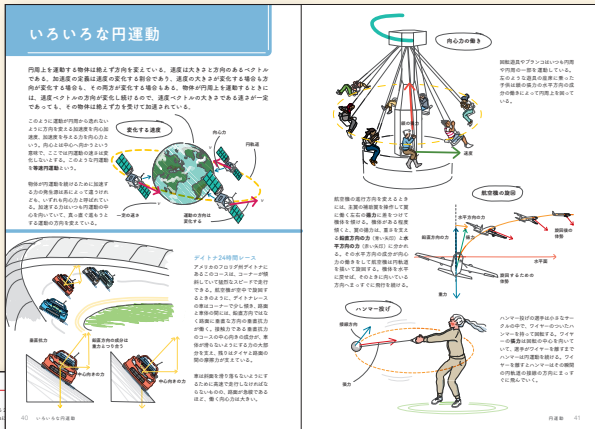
いろいろな円運動

円周上を運動する物体は絶えず方向を変えている。速度は大きさと方向のあるベクトルである。加速度の定義は速度の変化する割合であり、速度の大きさが変化する場合も方向が変化する場合も、その方向が変化する場合も、物体が円周上を運動するときには、速度ベクトルの方向が変化し続けるので、速度ベクトルの大きさである速さが一定であっても、その物体には絶えず力を受けて加速されている。

このように運動が円周から逸れないように方向を変える加速度を向心加速度、加速度を与える力を向心力という。向心とは中心へ向かうという意味で、ここでは円運動の進行方向に垂直な力を向心力という。このような円運動を等速円運動という。

物体の円運動を続けるために加速する力の発生源は多岐にわたって見つけられる。いずれも向心力と呼ばれている。加速するのは円運動の中心を向いていて、真っ直ぐ進もうとする運動の方向を変えている。

変化する速度
向心力
円軌道
一定の速さ
運動の方向は変化する

デイトナ24時間レース

アメリカのフロリダ州デイトナにあるこのコースは、コーナーが傾斜していて猛烈なスピードで走行できる。航空機が急旋回するときのように、デイトナレースの車はコーナーでかじ取り、路面と車体の間には、垂直抗力が働く。路面が傾いているので、垂直抗力の成分の合力が円の中心方向を向いて、向心力となり、車はコーナーを曲がっていく。

車は摩擦を借り落ちないようにするために高速で走行しなければならないものの、路面が急斜であるほど、働く向心力は大きい。

垂直抗力
垂直抗力の成分は重力とつり合う
重力
中心向きの力
中心向きの力

40　いろいろな円運動

円心力の働き

回転遊具やブランコはいつも円周や円周の一部を運動している。左のような遊具の座席に乗った子供は鎖の張力の水平方向の成分が働くことによって円周上を回っている。

張力
速度

航空機の旋回

航空機の進行方向を変えるときには、主翼の揚力を傾けて航空機の傾斜を変える。機体が水平方向に傾くと、揚力のうちの水平方向の成分を大きくすることで、重力とつり合う揚力の垂直方向の成分（持ち上げ力）と水平方向の力（向心力）が生まれる。この水平方向の成分は向心力の働きをして航空機は円軌道を描いて旋回する。機体を水平に戻せば、そのときに向いている方向へまっすぐに飛行を続ける。

揚力
水平方向の力
鉛直方向の力
重力
旋回するための力
旋回軌道の中心
旋回軌道の中心
水平

ハンマー投げ

ハンマー投げの選手は小さなサークルの中で、ワイヤーのついたハンマーを持って回転する。ワイヤーの張力は旋回の中心を向いていて、選手がワイヤーを離すとハンマーは円運動を続け、ワイヤーを離すとハンマーはその瞬間の円軌道の接線の方向にまっすぐに飛んでいく。

接線方向
張力

円運動　41